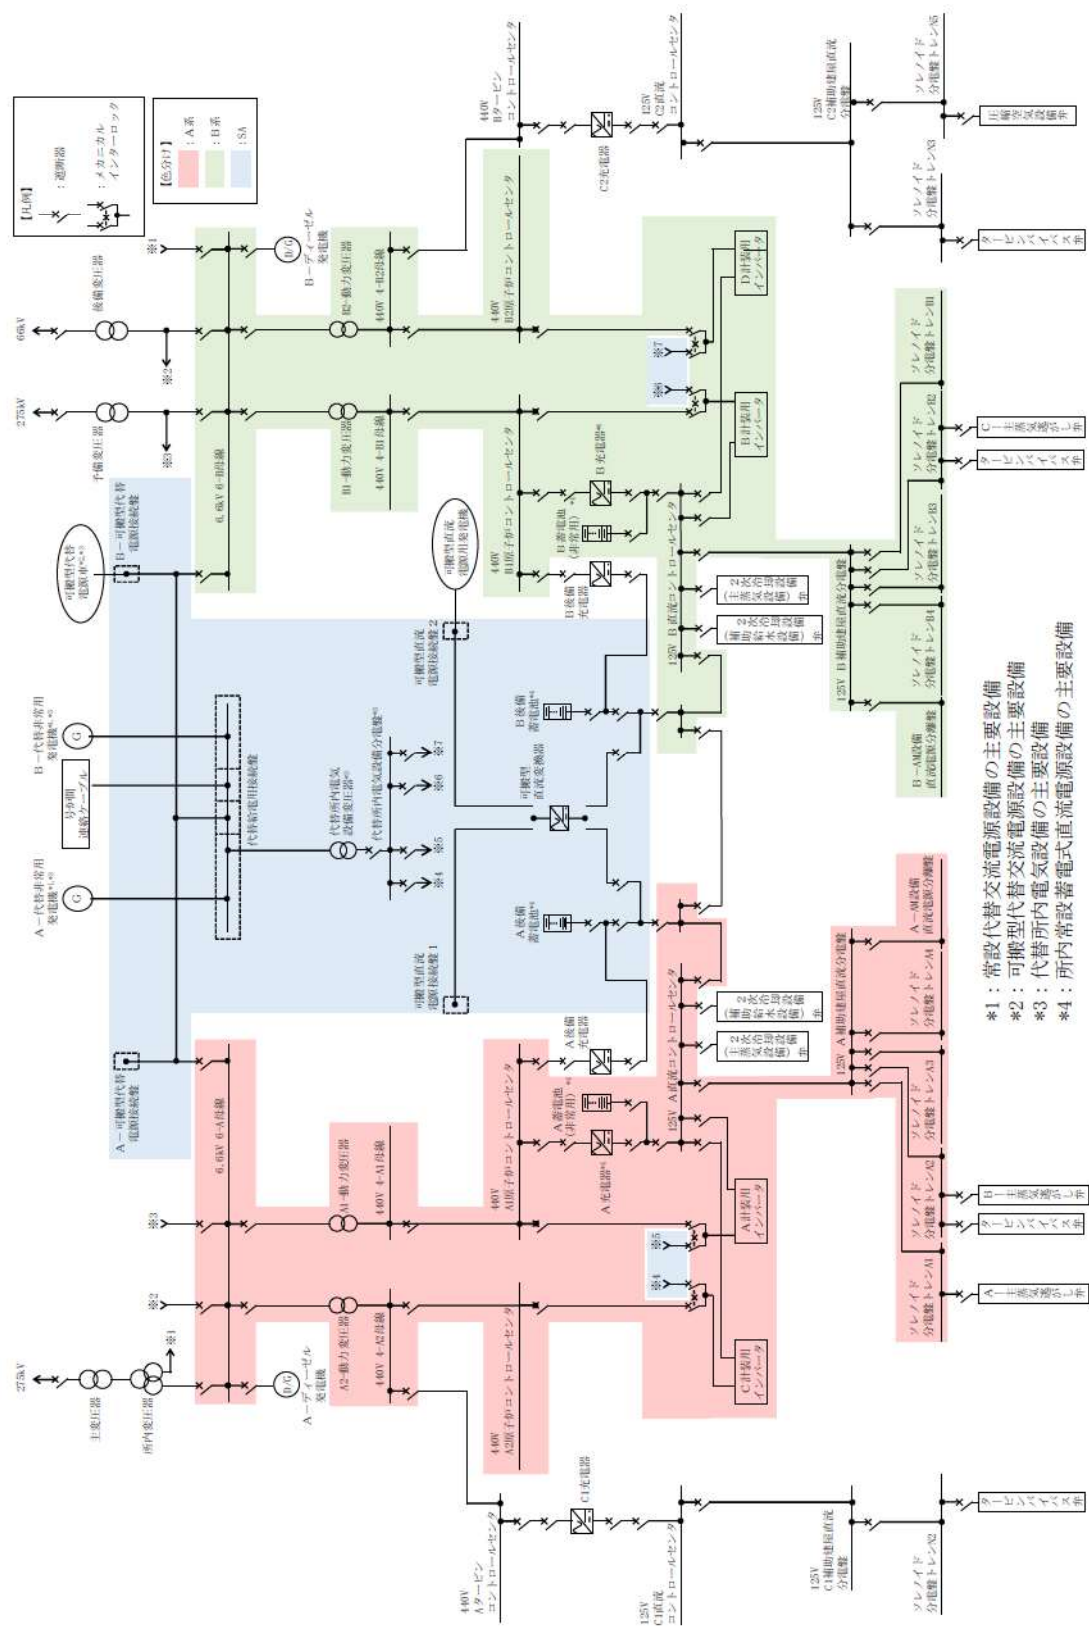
【凡例】
：遮断器
：メカニカルインターロック

【色分け】
：A系
：B系
：SA

275kV
66kV
予備変圧器
後備変圧器
※1
※2
※3
B－ディーゼル発電機
D/G
6.6kV 6-B母線
B1-動力変圧器
B2-動力変圧器
440V 4-B1母線
440V 4-B2母線
440V B1原子炉コントロールセンタ
440V B2原子炉コントロールセンタ
440V Bタービンコントロールセンタ
C2充電器
125V C2直流コントロールセンタ
125V C2補助建屋直流分電盤
ソレノイド分電盤トレンN3
ソレノイド分電盤トレンS5
主蒸気逃がし弁
タービンバイパス弁
D計装用インバータ
B計装用インバータ
※6
※7
B充電器※4
B蓄電池(非常用)
B後備充電器
125V B直流コントロールセンタ
(主蒸気逃がし弁2次系設備)
(補助給水2次系設備)
125V B補助建屋直流分電盤
ソレノイド分電盤トレンB3
ソレノイド分電盤トレンB4
ソレノイド分電盤トレンB2
ソレノイド分電盤トレンB1
B－AM設備直流電源分電盤
C－主蒸気逃がし弁
タービンバイパス弁
可搬型代替電源車※2
B－可搬型代替電源接続盤
可搬型直流電源用発電機
可搬型直流電源接続盤2
B－代替非常用発電機※1
G
号炉間連絡ケーブル
A－代替非常用発電機※1
代替給電用接続盤
代替所内電気設備変圧器※3
代替所内電気設備分電盤※3
※4
※5
※6
※7
B後備蓄電池※4
可搬型直流変換器
A後備蓄電池※4
可搬型直流電源接続盤1
A－可搬型代替電源接続盤
6.6kV 6-A母線
A1-動力変圧器
A2-動力変圧器
440V 4-A1母線
440V 4-A2母線
440V A1原子炉コントロールセンタ
440V A2原子炉コントロールセンタ
A後備充電器
A蓄電池(非常用)※4
A充電器※4
125V A直流コントロールセンタ
(補助給水2次系設備)
(主蒸気逃がし弁2次系設備)
A－AM設備直流電源分電盤
125V A補助建屋直流分電盤
ソレノイド分電盤トレンA4
ソレノイド分電盤トレンA3
ソレノイド分電盤トレンA2
ソレノイド分電盤トレンA1
A計装用インバータ
C計装用インバータ
※4
※5
B－主蒸気逃がし弁
タービンバイパス弁
A－主蒸気逃がし弁
A－ディーゼル発電機
D/G
主変圧器
所内変圧器
275kV
440V Aタービンコントロールセンタ
C1充電器
125V C1直流コントロールセンタ
125V C1補助建屋直流分電盤
ソレノイド分電盤トレンN2
タービンバイパス弁

＊1：常設代替交流電源設備の主要設備
＊2：可搬型代替交流電源設備の主要設備
＊3：代替所内電気設備の主要設備
＊4：所内常設蓄電式直流電源設備の主要設備